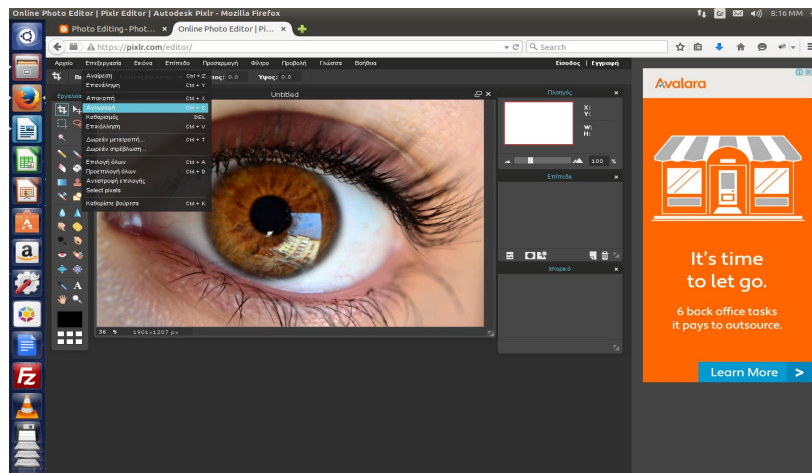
Online Photo Editor | Pixlr Editor | Autodesk Pixlr - Mozilla Firefox

8:16 MM

Photo Editing - Phot... ×
Online Photo Editor | Pi... ×

https://pixlr.com/editor/

Search

Αρχείο Επεξεργασία Εικόνα Επίπεδο Προσαρμογή Φίλτρο Προβολή Γλώσσα Βοήθεια

Είσοδος | Εγγραφή

Αναίρεση Ctrl + Z
Επανάληψη Ctrl + Y
Αποκοπή Ctrl + X
Αντιγραφή Ctrl + C
Καθαρισμός DEL
Επικόλληση Ctrl + V
Διαρκής μετατροπή... Ctrl + T
Διαρκές στρέβλωση...
Επιλογή όλων Ctrl + A
Προεπιλογή όλων Ctrl + D
Αντιστροφή επιλογής
Select pixels
Καθαρίστε βούρτσα Ctrl + K

Εργαλεία

πος: 0.0 Ύψος: 0.0

Untitled

36 % 1901x1207 px

Πλοηγός

X:
Y:
W:
H:

100 %

Επίπεδα

Ιστορικό

Avalara

It's time to let go.

6 back office tasks it pays to outsource.

Learn More >